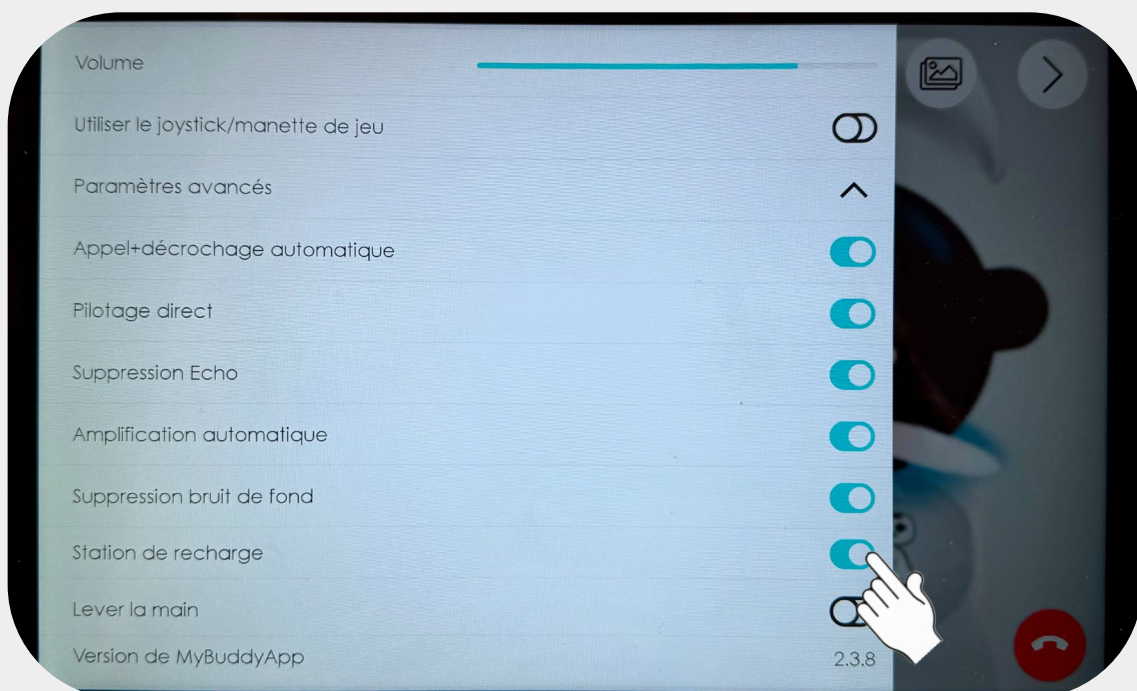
Volume

Utiliser le joystick/manette de jeu

Paramètres avancés

Appel+décrochage automatique

Pilotage direct

Suppression Echo

Amplification automatique

Suppression bruit de fond

Station de recharge

Lever la main

Version de MyBuddyApp 2.3.8